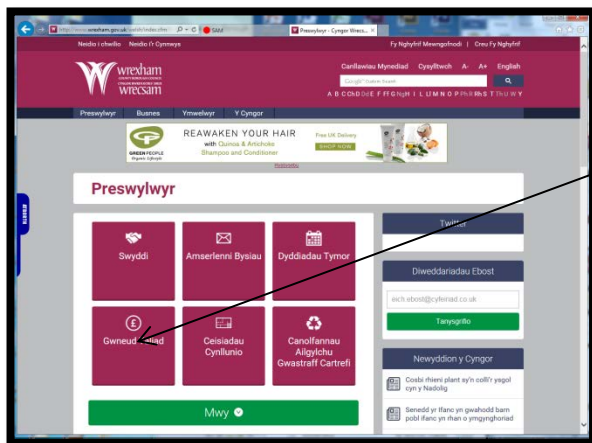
http://www.wrexham.gov.uk/welsh/index.htm

Preswylwyr - Cyngor Wrecs... ×

Neidio i chwilio | Neidio i'r Cynnwys

Fy Nghyfrif Mewngofnodi | Creu Fy Nghyfrif

wrexham
wrecsam

Canllawiau Mynediad | Cysylltwch | A- | A+ | English

A B C CH D DD E F FF G NG H I L LL M N O P PH R RH S T TH U W Y

Preswylwyr | Busnes | Ymwelwyr | Y Cyngor

GREEN PEOPLE
REAWAKEN YOUR HAIR
with Quinoa & Artichoke
Shampoo and Conditioner
Free UK Delivery
SHOP NOW

Preswylwyr

Swyddi

Amserlenni Bysiau

Dyddiadau Tymor

Gwneud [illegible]

Ceisiadau Cynllunio

Canolfannau Ailgylchu Gwastraff Cartrefi

Mwy

Twitter

Diweddariadau Ebost

eich.ebost@cyfeiriad.co.uk

Tanysgrifio

Newyddion y Cyngor

Cosbi rhieni plant sy'n colli'r ysgol cyn y Nadolig

Senedd yr Ifanc yn gwahodd barn pobl ifanc i'n ymgynghoriad